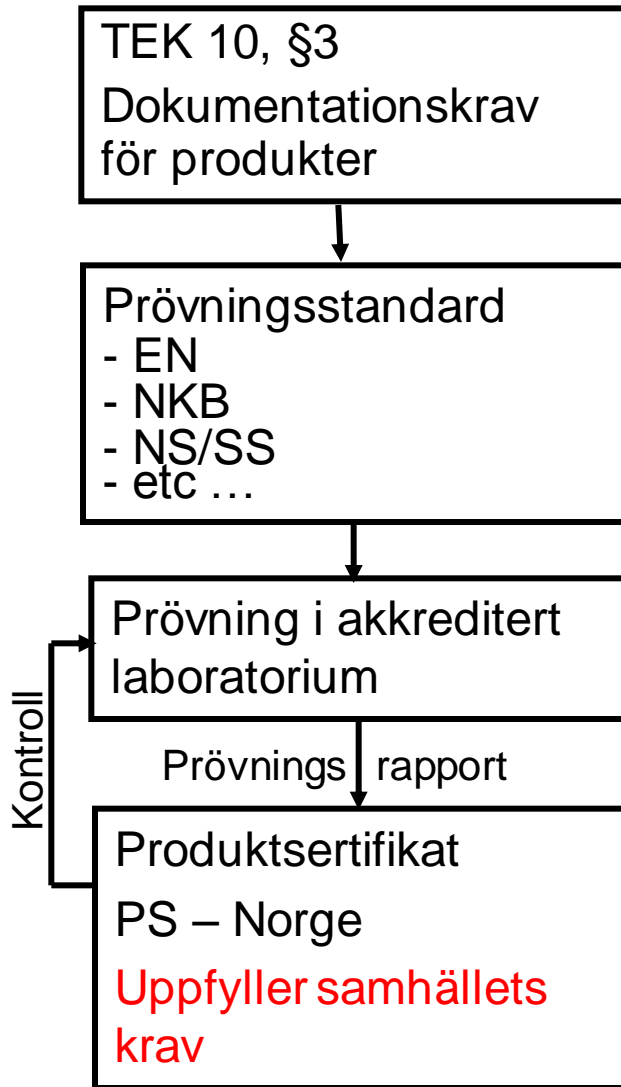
TEK 10, §3
Dokumentationskrav för produkter

Prövningsstandard
- EN
- NKB
- NS/SS
- etc …

Prövning i akkreditert laboratorium

Kontroll

Prövnings rapport

Produktsertifikat
PS – Norge
Uppfyller samhällets krav